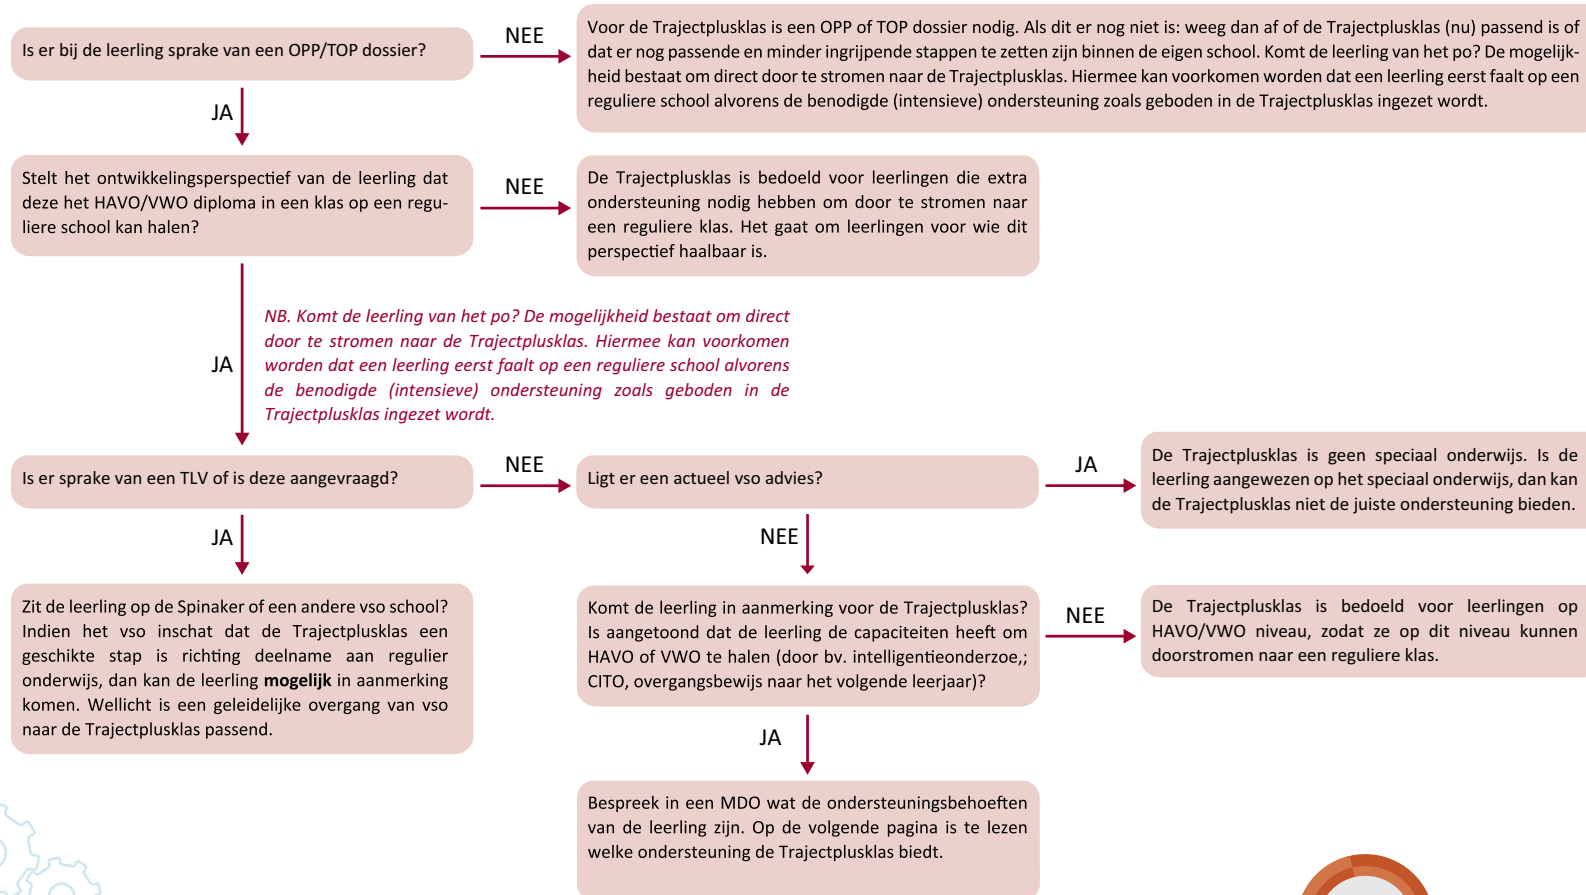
Is er bij de leerling sprake van een OPP/TOP dossier?

NEE

Voor de Trajectplusklas is een OPP of TOP dossier nodig. Als dit er nog niet is: weeg dan af of de Trajectplusklas (nu) passend is of dat er nog passende en minder ingrijpende stappen te zetten zijn binnen de eigen school. Komt de leerling van het po? De mogelijkheid bestaat om direct door te stromen naar de Trajectplusklas. Hiermee kan voorkomen worden dat een leerling eerst faalt op een reguliere school alvorens de benodigde (intensieve) ondersteuning zoals geboden in de Trajectplusklas ingezet wordt.

JA

Stelt het ontwikkelingsperspectief van de leerling dat deze het HAVO/VWO diploma in een klas op een reguliere school kan halen?

NEE

De Trajectplusklas is bedoeld voor leerlingen die extra ondersteuning nodig hebben om door te stromen naar een reguliere klas. Het gaat om leerlingen voor wie dit perspectief haalbaar is.

JA

NB. Komt de leerling van het po? De mogelijkheid bestaat om direct door te stromen naar de Trajectplusklas. Hiermee kan voorkomen worden dat een leerling eerst faalt op een reguliere school alvorens de benodigde (intensieve) ondersteuning zoals geboden in de Trajectplusklas ingezet wordt.

Is er sprake van een TLV of is deze aangevraagd?

NEE

Ligt er een actueel vso advies?

JA

De Trajectplusklas is geen speciaal onderwijs. Is de leerling aangewezen op het speciaal onderwijs, dan kan de Trajectplusklas niet de juiste ondersteuning bieden.

JA

NEE

Zit de leerling op de Spinaker of een andere vso school? Indien het vso inschat dat de Trajectplusklas een geschikte stap is richting deelname aan regulier onderwijs, dan kan de leerling **mogelijk** in aanmerking komen. Wellicht is een geleidelijke overgang van vso naar de Trajectplusklas passend.

Komt de leerling in aanmerking voor de Trajectplusklas? Is aangetoond dat de leerling de capaciteiten heeft om HAVO of VWO te halen (door bv. intelligentieonderzoe,; CITO, overgangsbewijs naar het volgende leerjaar)?

NEE

De Trajectplusklas is bedoeld voor leerlingen op HAVO/VWO niveau, zodat ze op dit niveau kunnen doorstromen naar een reguliere klas.

JA

Bespreek in een MDO wat de ondersteuningsbehoeften van de leerling zijn. Op de volgende pagina is te lezen welke ondersteuning de Trajectplusklas biedt.